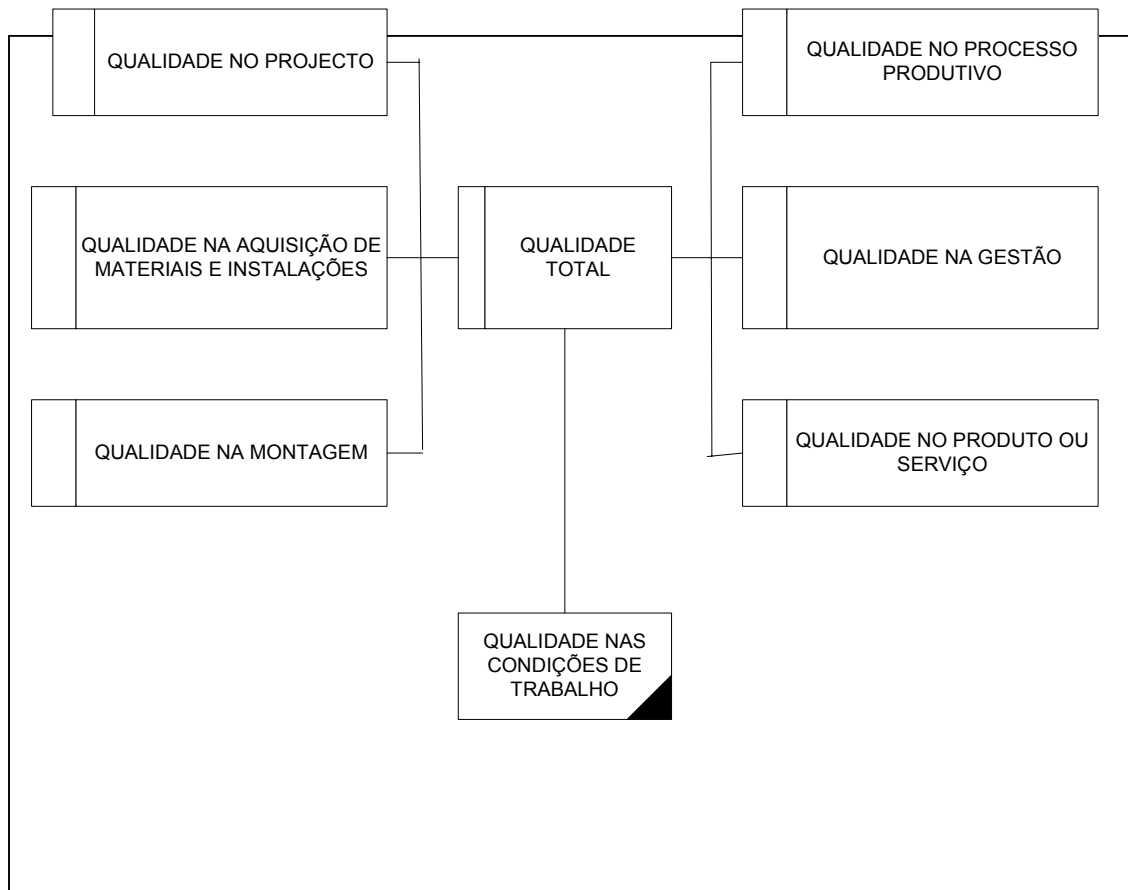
QUALIDADE NO PROJECTO

QUALIDADE NO PROCESSO PRODUTIVO

QUALIDADE NA AQUISIÇÃO DE MATERIAIS E INSTALAÇÕES

QUALIDADE TOTAL

QUALIDADE NA GESTÃO

QUALIDADE NA MONTAGEM

QUALIDADE NO PRODUTO OU SERVIÇO

QUALIDADE NAS CONDIÇÕES DE TRABALHO